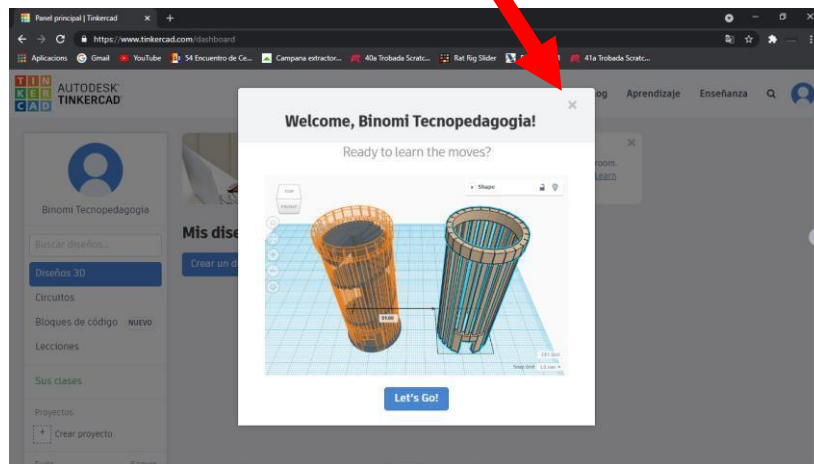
Panel principal | Tinkercad
https://www.tinkercad.com/dashboard
Aplicacions Gmail YouTube 54 Encuentro de Ce... Campana extractor... 40a Trobada Scratc... Rat Rig Slider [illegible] 41a Trobada Scratc...

AUTODESK TINKERCAD

Blog Aprendizaje Enseñanza

Binomi Tecnopedagogia

Buscar diseños...

Diseños 3D
Circuitos
Bloques de código NUEVO
Lecciones

Sus clases

Proyectos
Crear proyecto

Mis dise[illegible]
Crear un d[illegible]

room.
Learn

×
Welcome, Binomi Tecnopedagogia!
Ready to learn the moves?

TOP
FRONT
Shape
59.00
Snap Grid 1.0 mm
Let's Go!